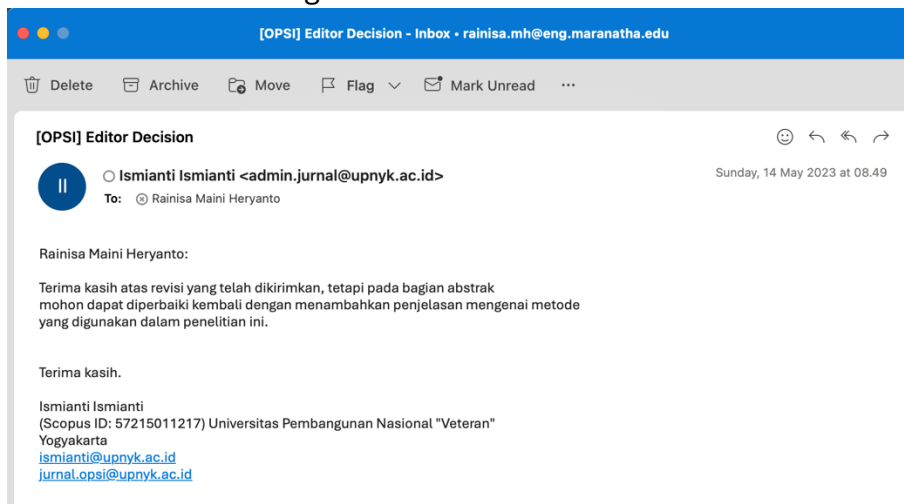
[OPSI] Editor Decision - Inbox • rainisa.mh@eng.maranatha.edu

Delete Archive Move Flag Mark Unread ···

[OPSI] Editor Decision

II

Ismianti Ismianti <admin.jurnal@upnyk.ac.id>

To: Rainisa Maini Heryanto

Sunday, 14 May 2023 at 08.49

Rainisa Maini Heryanto:

Terima kasih atas revisi yang telah dikirimkan, tetapi pada bagian abstrak mohon dapat diperbaiki kembali dengan menambahkan penjelasan mengenai metode yang digunakan dalam penelitian ini.

Terima kasih.

Ismianti Ismianti
(Scopus ID: 57215011217) Universitas Pembangunan Nasional "Veteran" Yogyakarta
ismianti@upnyk.ac.id
jurnal.opsi@upnyk.ac.id